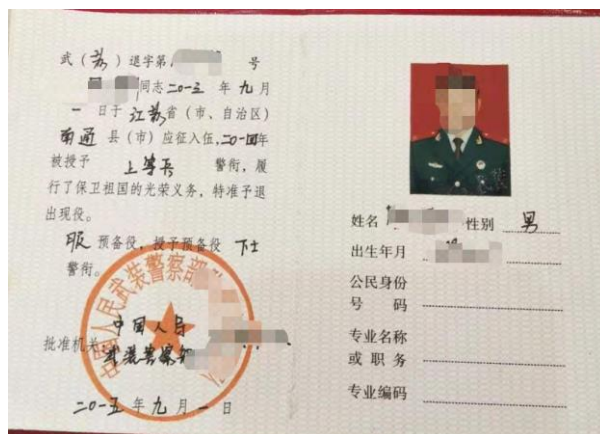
武（苏）退字第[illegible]号

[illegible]同志二〇一三年九月一日于江苏省（市、自治区）南通县（市）应征入伍，二〇一四年被授予上等兵警衔，履行了保卫祖国的光荣义务，特准予退出现役。

服预备役，授予预备役下士警衔。

中国人民武装警察部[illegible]

批准机关 中国人民武装警察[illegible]

二〇一五年九月一日

姓名 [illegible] 性别 男

出生年月 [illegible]

公民身份号码

专业名称或职务

专业编码